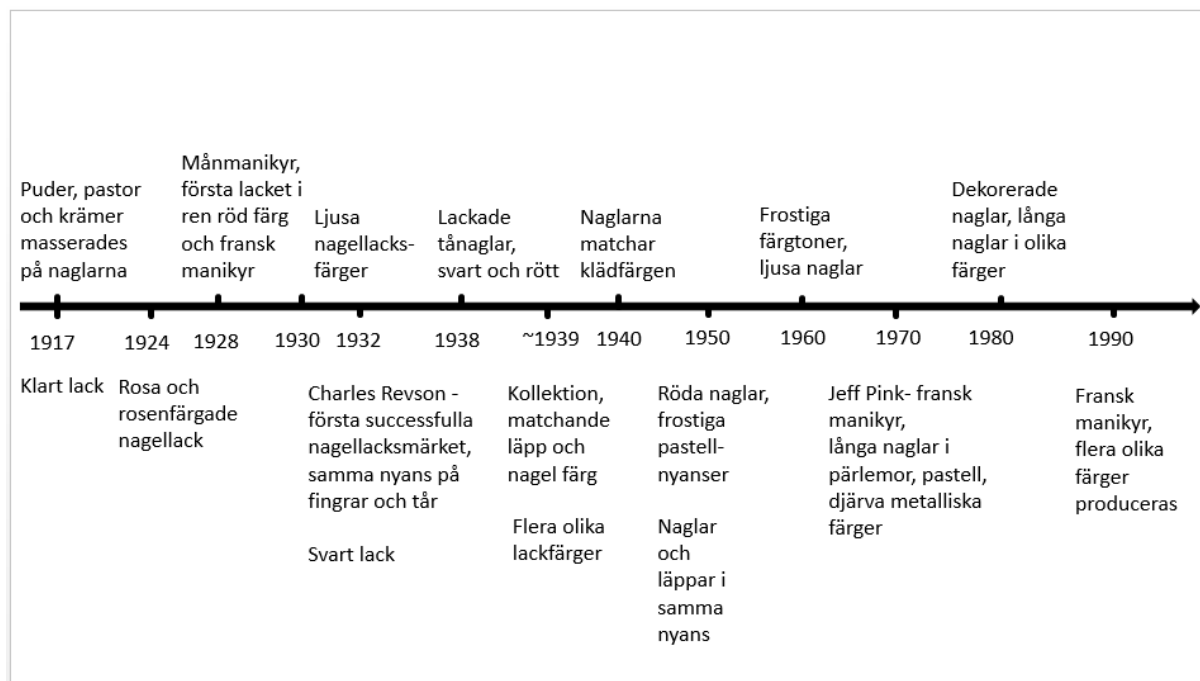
Puder, pastor och krämer masserades på naglarna

Månmanikyr, första lacket i ren röd färg och fransk manikyr

Ljusa nagellacksfärger

Lackade tånaglar, svart och rött

Naglarna matchar klädfärgen

Frostiga färgtoner, ljusa naglar

Dekorerade naglar, långa naglar i olika färger

1917 1924 1928 1930 1932 1938 ~1939 1940 1950 1960 1970 1980 1990

Klart lack

Rosa och rosenfärgade nagellack

Charles Revson - första successfulla nagellacksmärket, samma nyans på fingrar och tår

Svart lack

Kollektion, matchande läpp och nagel färg

Flera olika lackfärger

Röda naglar, frostiga pastellnyanser

Naglar och läppar i samma nyans

Jeff Pink- fransk manikyr, långa naglar i pärlemor, pastell, djärva metalliska färger

Fransk manikyr, flera olika färger produceras